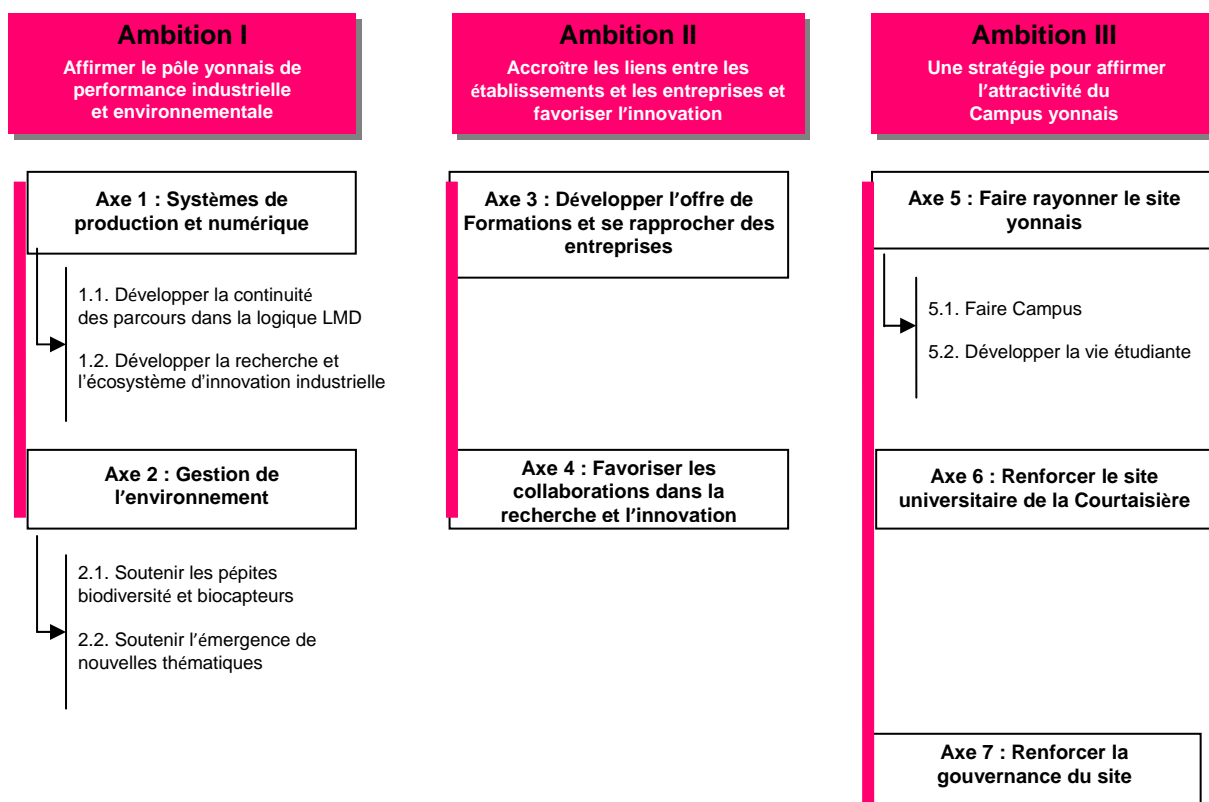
Ambition I
Affirmer le pôle yonnais de performance industrielle et environnementale

Axe 1 : Systèmes de production et numérique

1.1. Développer la continuité des parcours dans la logique LMD

1.2. Développer la recherche et l'écosystème d'innovation industrielle

Axe 2 : Gestion de l'environnement

2.1. Soutenir les pépites biodiversité et biocapteurs

2.2. Soutenir l'émergence de nouvelles thématiques

Ambition II
Accroître les liens entre les établissements et les entreprises et favoriser l'innovation

Axe 3 : Développer l'offre de Formations et se rapprocher des entreprises

Axe 4 : Favoriser les collaborations dans la recherche et l'innovation

Ambition III
Une stratégie pour affirmer l'attractivité du Campus yonnais

Axe 5 : Faire rayonner le site yonnais

5.1. Faire Campus

5.2. Développer la vie étudiante

Axe 6 : Renforcer le site universitaire de la Courtaisière

Axe 7 : Renforcer la gouvernance du site